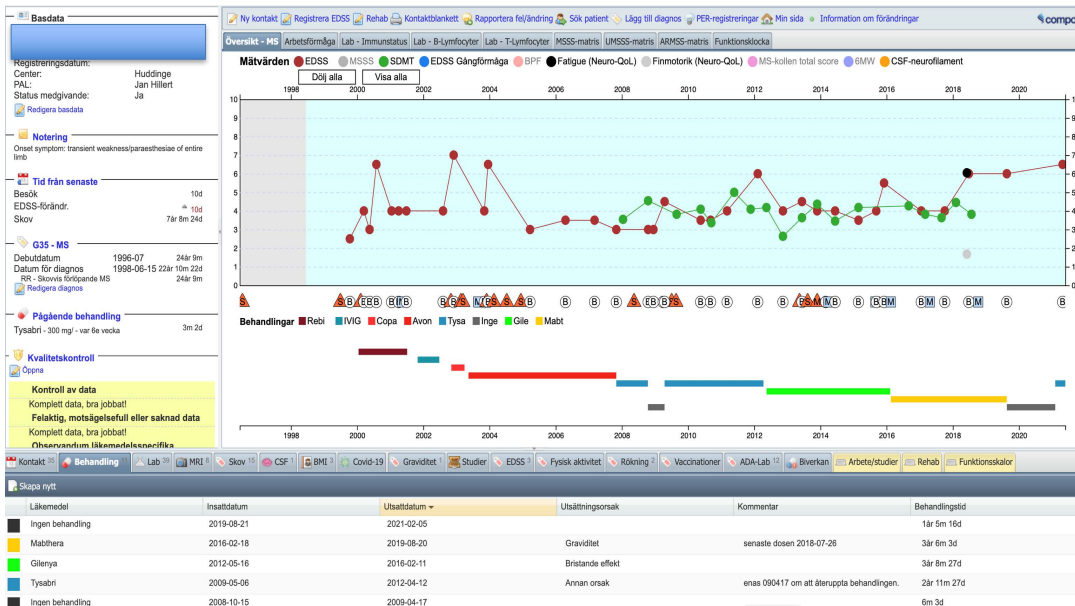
Basdata

Registreringsdatum:
Center: Huddinge
PAL: Jan Hillert
Status medgivande: Ja
Redigera basdata

Notering
Onset symptom: transient weakness/paraesthesiae of entire limb

Tid från senaste
Besök 10d
EDSS-förändr. 10d
Skov 7år 8m 24d

G35 - MS
Debutdatum 1996-07 24år 9m
Datum för diagnos 1998-06-15 22år 10m 22d
RR - Skovvis förlöpande MS 24år 9m
Redigera diagnos

Pågående behandling
Tysabri - 300 mg/ - var 6e vecka 3m 2d

Kvalitetskontroll
Öppna

Kontroll av data
Komplett data, bra jobbat!
Felaktig, motsägelsefull eller saknad data
Komplett data, bra jobbat!
Observandum läkemedelsspecifika

Ny kontakt | Registrera EDSS | Rehab | Kontaktblankett | Rapportera fel/ändring | Sök patient | Lägg till diagnos | PER-registreringar | Min sida | Information om förändringar

Översikt - MS | Arbetsförmåga | Lab - Immunstatus | Lab - B-Lymfocyter | Lab - T-Lymfocyter | MSSS-matris | UMSSS-matris | ARMSS-matris | Funktionsklocka

Mätvärden EDSS MSSS SDMT EDSS Gångförmåga BPF Fatigue (Neuro-QoL) Finmotorik (Neuro-QoL) MS-kollen total score 6MW CSF-neurofilament
Dölj alla Visa alla

1998 2000 2002 2004 2006 2008 2010 2012 2014 2016 2018 2020
10 9 8 7 6 5 4 3 2 1 0

Behandlingar Rebi IVIG Copa Avon Tysa Inge Gile Mabt

1998 2000 2002 2004 2006 2008 2010 2012 2014 2016 2018 2020

Kontakt 35 | Behandling | Lab 39 | MRI 8 | Skov 15 | CSF 1 | BMI 3 | Covid-19 | Graviditet 1 | Studier | EDSS 3 | Fysisk aktivitet | Rökning 2 | Vaccinationer | ADA-Lab 12 | Biverkan | Arbete/studier | Rehab | Funktionsskalor

Skapa nytt

| Läkemedel | Insattdatum | Utsattdatum | Utsättningsorsak | Kommentar | Behandlingstid |
|---|---|---|---|---|---|
| Ingen behandling | 2019-08-21 | 2021-02-05 | | | 1år 5m 16d |
| Mabthera | 2016-02-18 | 2019-08-20 | Graviditet | senaste dosen 2018-07-26 | 3år 6m 3d |
| Gilenya | 2012-05-16 | 2016-02-11 | Bristande effekt | | 3år 8m 27d |
| Tysabri | 2009-05-06 | 2012-04-12 | Annan orsak | enas 090417 om att återuppta behandlingen. | 2år 11m 27d |
| Ingen behandling | 2008-10-15 | 2009-04-17 | | | 6m 3d |